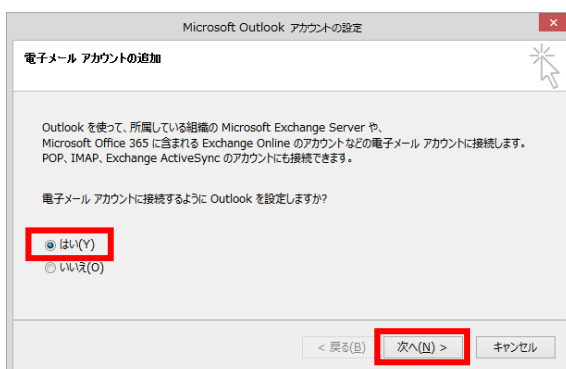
Microsoft Outlook アカウントの設定

電子メール アカウントの追加

Outlook を使って、所属している組織の Microsoft Exchange Server や、Microsoft Office 365 に含まれる Exchange Online のアカウントなどの電子メール アカウントに接続します。POP、IMAP、Exchange ActiveSync のアカウントにも接続できます。

電子メール アカウントに接続するように Outlook を設定しますか?

はい(Y)
いいえ(O)

< 戻る(B)
次へ(N) >
キャンセル